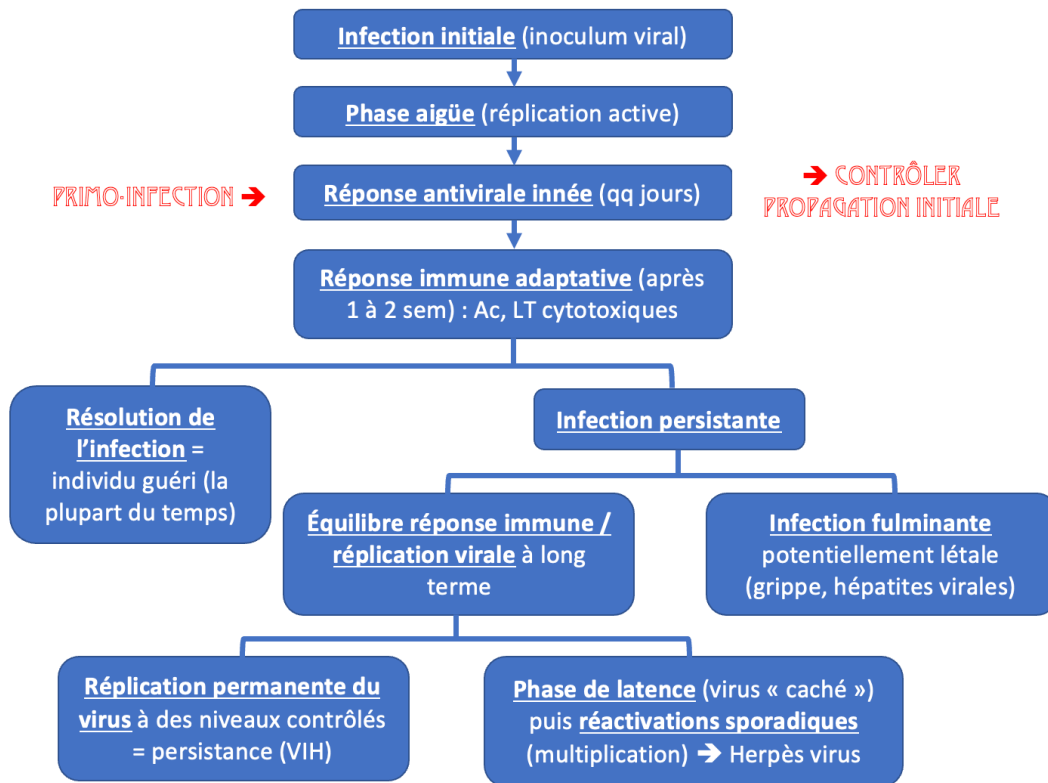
Infection initiale (inoculum viral)

Phase aigüe (réplication active)

PRIMO-INFECTION ➔

Réponse antivirale innée (qq jours)

➔ CONTRÔLER PROPAGATION INITIALE

Réponse immune adaptative (après 1 à 2 sem) : Ac, LT cytotoxiques

Résolution de l'infection = individu guéri (la plupart du temps)

Infection persistante

Équilibre réponse immune / réplication virale à long terme

Infection fulminante potentiellement létale (grippe, hépatites virales)

Réplication permanente du virus à des niveaux contrôlés = persistance (VIH)

Phase de latence (virus « caché ») puis réactivations sporadiques (multiplication) ➔ Herpès virus